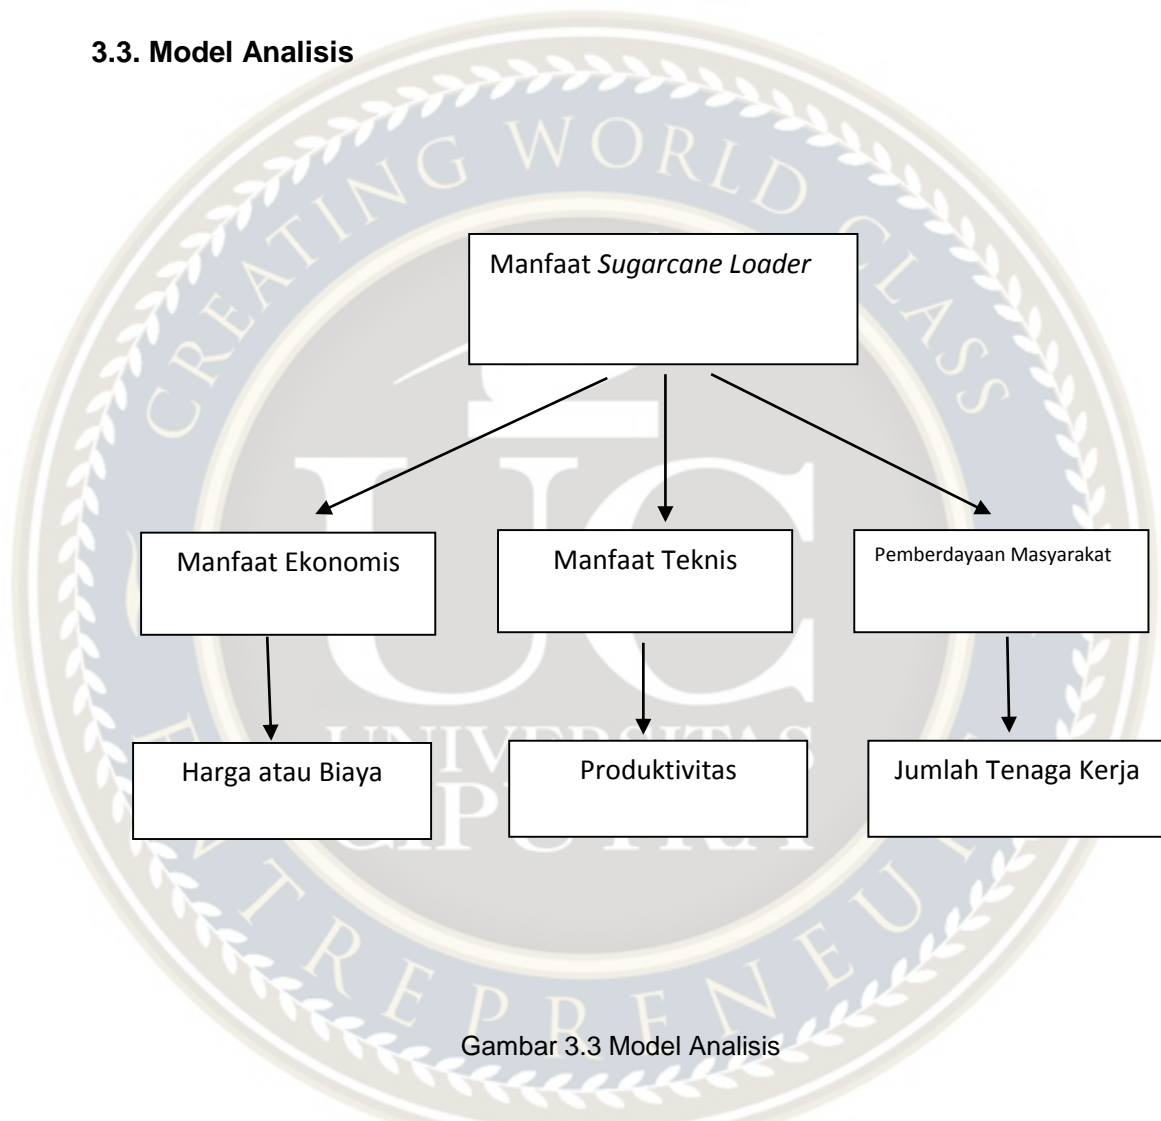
3.3. Model Analisis

CREATING WORLD CLASS

Manfaat Sugarcane Loader

Manfaat Ekonomis

Manfaat Teknis

Pemberdayaan Masyarakat

Harga atau Biaya

Produktivitas

Jumlah Tenaga Kerja

UC

UNIVERSITAS CIPUTRA

ENTREPRENEU

Gambar 3.3 Model Analisis